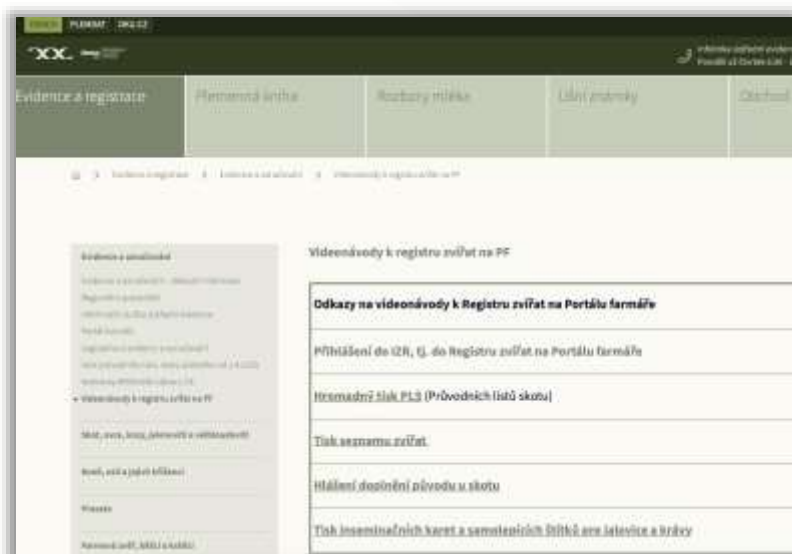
PLEMDAT

Evidence a registrace | Plemenná kniha | Rozbory mléka | Ušní známky | Obchod

Videonávody k registru zvířat na PF

Odkazy na videonávody k Registru zvířat na Portálu farmáře

Přihlášení do IZR, tj. do Registru zvířat na Portálu farmáře

Hromadný tisk PLS (Průvodních listů skotu)

Tisk seznamu zvířat

Hlášení doplnění původu u skotu

Tisk inseminačních karet a samolepicích štítků pro jalovice a krávy

Evidence a označování

• Videonávody k registru zvířat na PF

Skot, ovce, kozy, jelenovití a velbloudovití

Koně, osli a jejich kříženci

Prasata